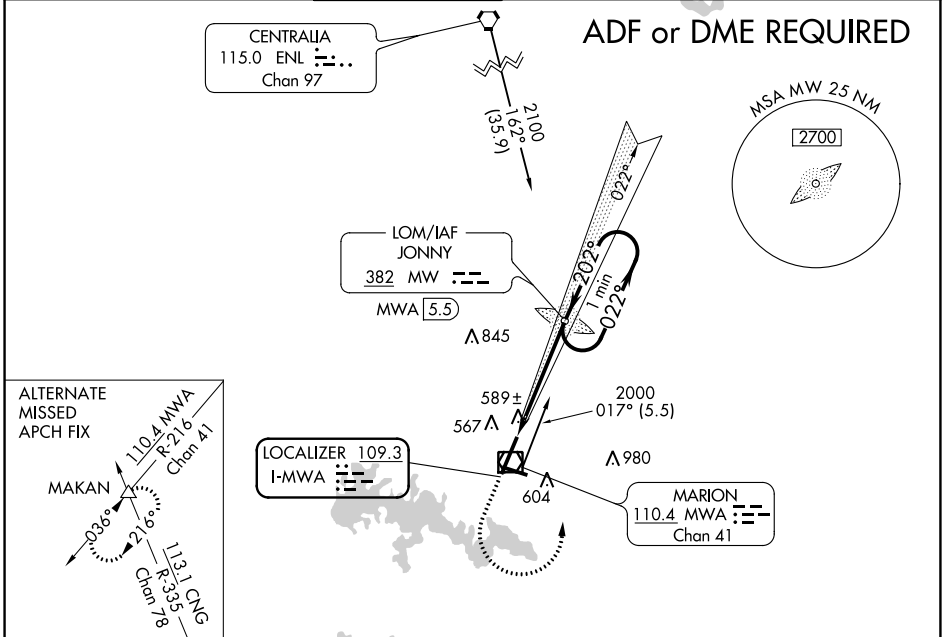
ADF or DME REQUIRED

CENTRALIA
115.0 ENL
Chan 97

2100
162°
(35.9)

MSA MW 25 NM
2700

022°

LOM/IAF
JONNY
382 MW

MWA 5.5

202°
1 min
022°

845

ALTERNATE
MISSED
APCH FIX

110.4 MWA
R-216
Chan 41

MAKAN
036°
216°

113.1 CNG
R-335
Chan 78

589 ±
567

2000
017° (5.5)

LOCALIZER 109.3
I-MWA

980

604

MARION
110.4 MWA
Chan 41